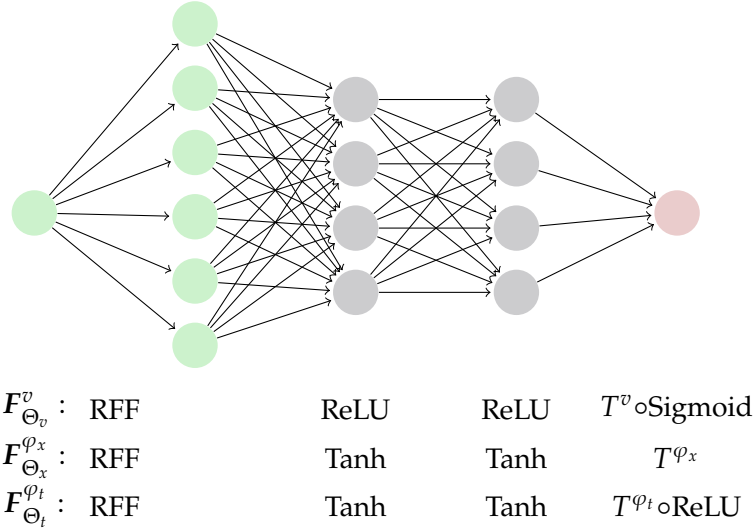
| | | | |
|---|---|---|---|
| $\boldsymbol{F}^{v}_{\Theta_v}$ : RFF | ReLU | ReLU | $T^{v} \circ$Sigmoid |
| $\boldsymbol{F}^{\varphi_x}_{\Theta_x}$ : RFF | Tanh | Tanh | $T^{\varphi_x}$ |
| $\boldsymbol{F}^{\varphi_t}_{\Theta_t}$ : RFF | Tanh | Tanh | $T^{\varphi_t} \circ$ReLU |